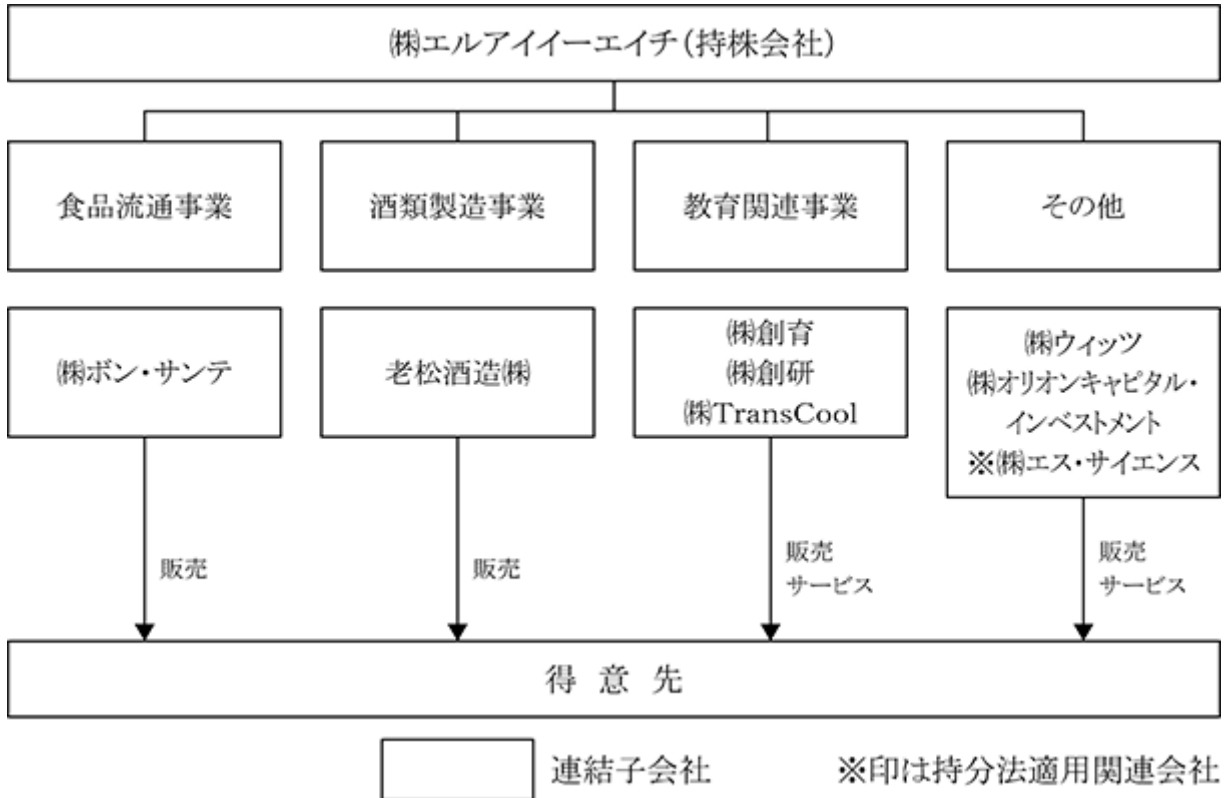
㈱エルアイイーエイチ（持株会社）

食品流通事業

酒類製造事業

教育関連事業

その他

㈱ボン・サンテ

老松酒造㈱

㈱創育
㈱創研
㈱TransCool

㈱ウィッツ
㈱オリオンキャピタル・インベストメント
※㈱エス・サイエンス

販売

販売

販売
サービス

販売
サービス

得 意 先

連結子会社

※印は持分法適用関連会社